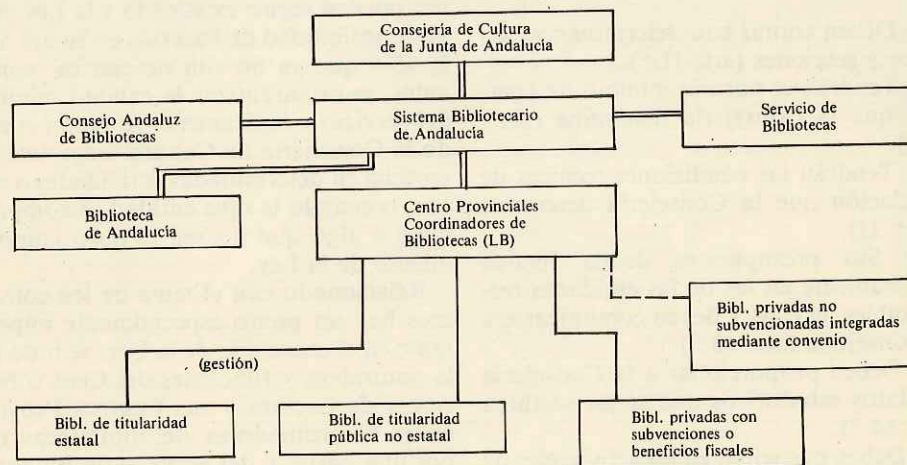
Consejería de Cultura de la Junta de Andalucía

Consejo Andaluz de Bibliotecas

Sistema Bibliotecario de Andalucía

Servicio de Bibliotecas

Biblioteca de Andalucía

Centro Provinciales Coordinadores de Bibliotecas (LB)

Bibl. privadas no subvencionadas integradas mediante convenio

(gestión)

Bibl. de titularidad estatal

Bibl. de titularidad pública no estatal

Bibl. privadas con subvenciones o beneficios fiscales